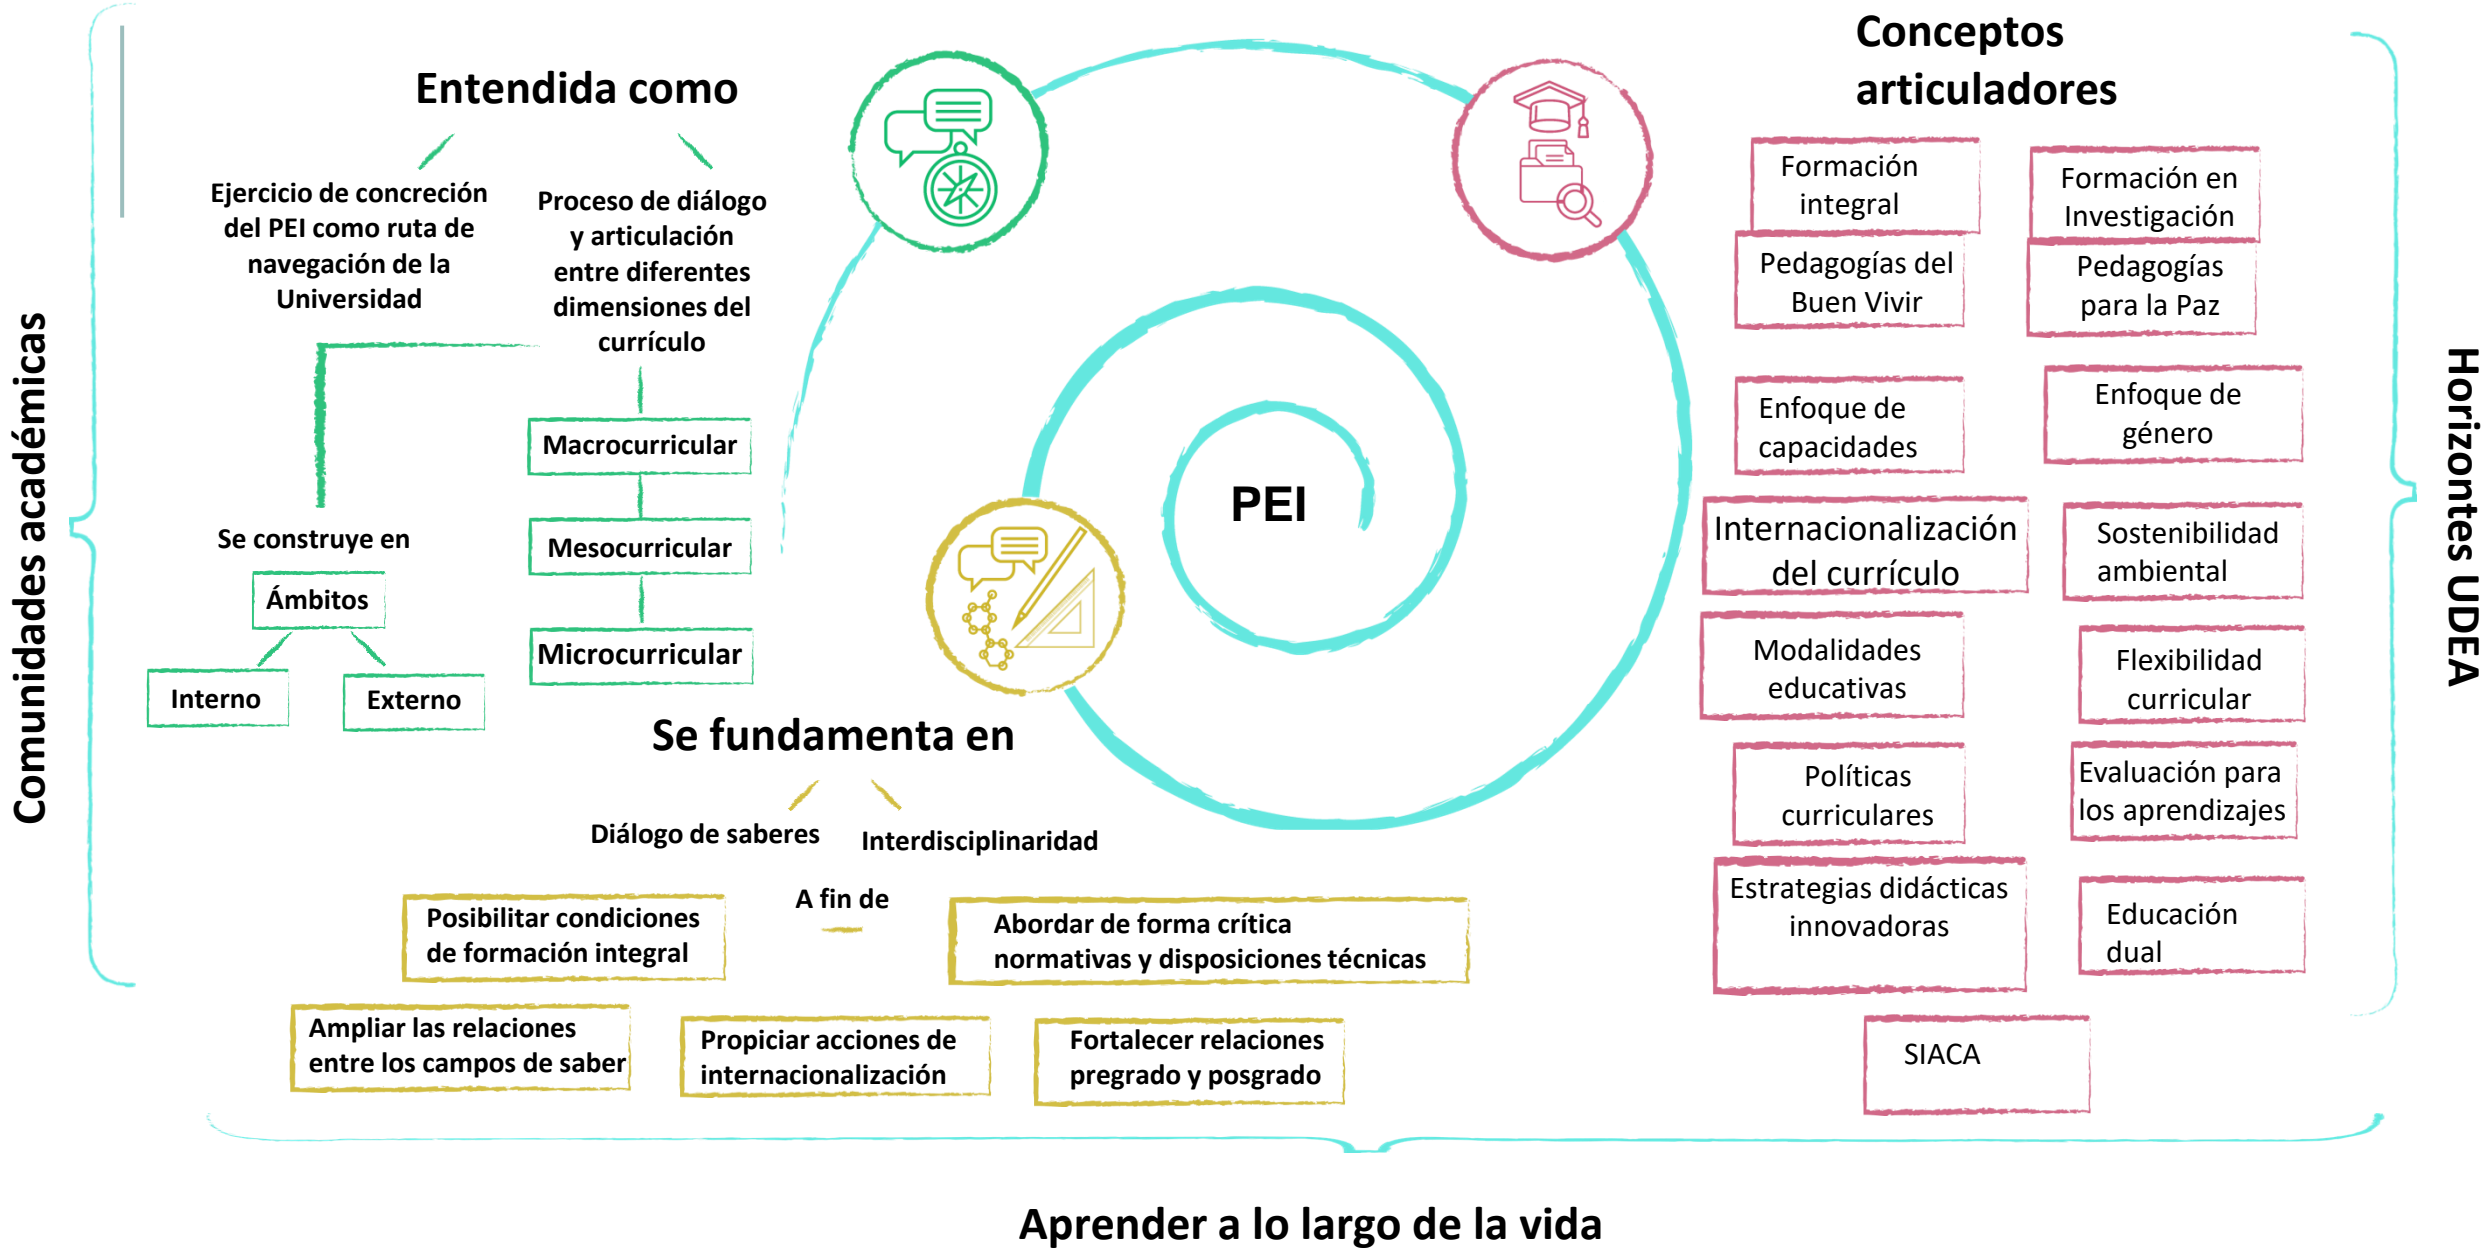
Comunidades académicas

Entendida como

Ejercicio de concreción del PEI como ruta de navegación de la Universidad

Proceso de diálogo y articulación entre diferentes dimensiones del currículo

Macrocurricular

Mesocurricular

Microcurricular

Se construye en

Ámbitos

Interno

Externo

PEI

Se fundamenta en

Diálogo de saberes

Interdisciplinaridad

A fin de

Posibilitar condiciones de formación integral

Abordar de forma crítica normativas y disposiciones técnicas

Ampliar las relaciones entre los campos de saber

Propiciar acciones de internacionalización

Fortalecer relaciones pregrado y posgrado

Conceptos articuladores

Formación integral

Formación en Investigación

Pedagogías del Buen Vivir

Pedagogías para la Paz

Enfoque de capacidades

Enfoque de género

Internacionalización del currículo

Sostenibilidad ambiental

Modalidades educativas

Flexibilidad curricular

Políticas curriculares

Evaluación para los aprendizajes

Estrategias didácticas innovadoras

Educación dual

SIACA

Horizontes UDEA

Aprender a lo largo de la vida